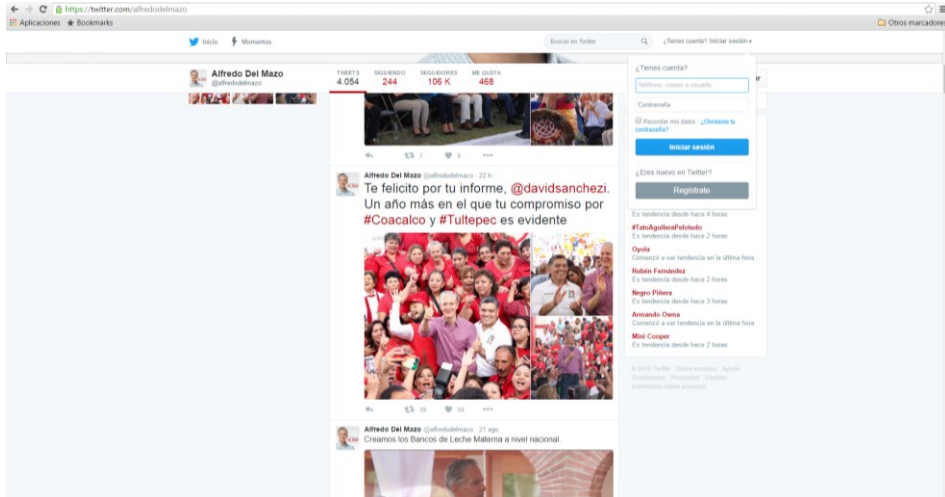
https://twitter.com/alfredodelmazo
Aplicaciones Bookmarks
Otros marcadores

Inicio Momentos
Buscar en Twitter
¿Tienes cuenta? Iniciar sesión

Alfredo Del Mazo
@alfredodelmazo

| TWEETS | SIGUIENDO | SEGUIDORES | ME GUSTA |
|---|---|---|---|
| 4.054 | 244 | 106 K | 468 |

7 6

Alfredo Del Mazo @alfredodelmazo · 22 h
Te felicito por tu informe, @davidsanchezi. Un año más en el que tu compromiso por #Coacalco y #Tultepec es evidente

28 50

Alfredo Del Mazo @alfredodelmazo · 21 ago
Creamos los Bancos de Leche Materna a nivel nacional.

¿Tienes cuenta?
Teléfono, correo o usuario
Contraseña
Recordar mis datos · ¿Olvidaste tu contraseña?
Iniciar sesión
¿Eres nuevo en Twitter?
Regístrate

Es tendencia desde hace 4 horas
#TatoAguileraPelotudo
Es tendencia desde hace 2 horas
Oyola
Comenzó a ser tendencia en la última hora
Rubén Fernández
Es tendencia desde hace 2 horas
Negro Piñera
Es tendencia desde hace 3 horas
Armando Osma
Comenzó a ser tendencia en la última hora
Mini Cooper
Es tendencia desde hace 2 horas

© 2016 Twitter Sobre nosotros Ayuda Condiciones Privacidad Cookies Información sobre anuncios